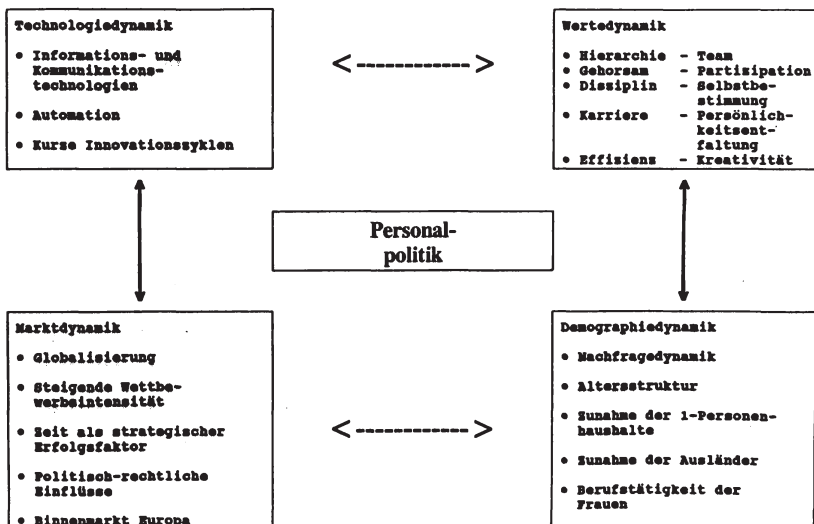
Technologiedynamik

• Informations- und Kommunikationstechnologien

• Automation

• Kurse Innovationssyklen

<------------>

Wertedynamik

• Hierarchie - Team
• Gehorsam - Partizipation
• Dissiplin - Selbstbestimmung
• Karriere - Persönlichkeitsentfaltung
• Effisiens - Kreativität

Personalpolitik

Marktdynamik

• Globalisierung

• Steigende Wettbewerbsintensität

• Seit als strategischer Erfolgsfaktor

• Politisch-rechtliche Einflüsse

• Binnenmarkt Europa

<------------>

Demographiedynamik

• Nachfragedynamik

• Altersstruktur

• Sunahme der 1-Personenhaushalte

• Sunahme der Ausländer

• Berufstätigkeit der Frauen